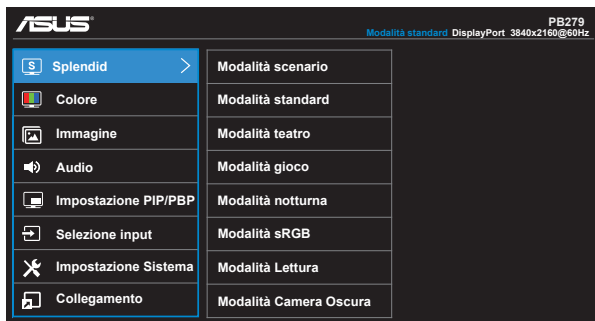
ASUS

PB279
Modalità standard DisplayPort 3840x2160@60Hz

Splendid
Colore
Immagine
Audio
Impostazione PIP/PBP
Selezione input
Impostazione Sistema
Collegamento

Modalità scenario
Modalità standard
Modalità teatro
Modalità gioco
Modalità notturna
Modalità sRGB
Modalità Lettura
Modalità Camera Oscura